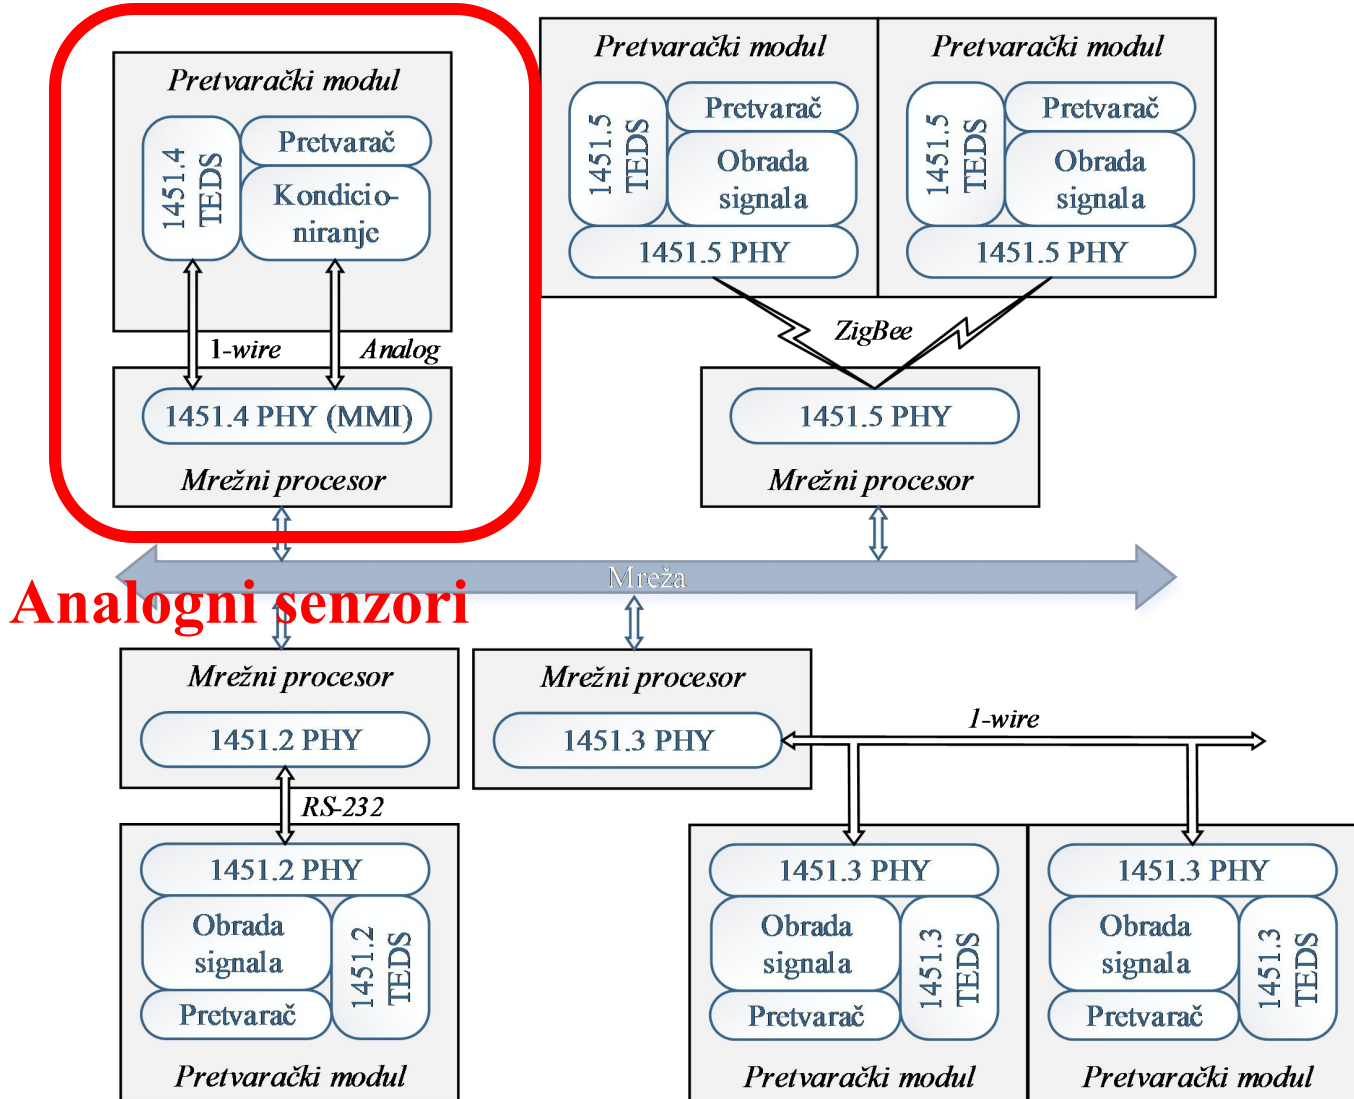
Pretvarački modul

1451.4 TEDS

Pretvarač

Kondicioniranje

1-wire

Analog

1451.4 PHY (MMI)

Mrežni procesor

Pretvarački modul

1451.5 TEDS

Pretvarač

Obrada signala

1451.5 PHY

Pretvarački modul

1451.5 TEDS

Pretvarač

Obrada signala

1451.5 PHY

ZigBee

1451.5 PHY

Mrežni procesor

Mreža

Analogni senzori

Mrežni procesor

1451.2 PHY

RS-232

1451.2 PHY

Obrada signala

1451.2 TEDS

Pretvarač

Pretvarački modul

Mrežni procesor

1451.3 PHY

1-wire

1451.3 PHY

Obrada signala

1451.3 TEDS

Pretvarač

Pretvarački modul

1451.3 PHY

Obrada signala

1451.3 TEDS

Pretvarač

Pretvarački modul